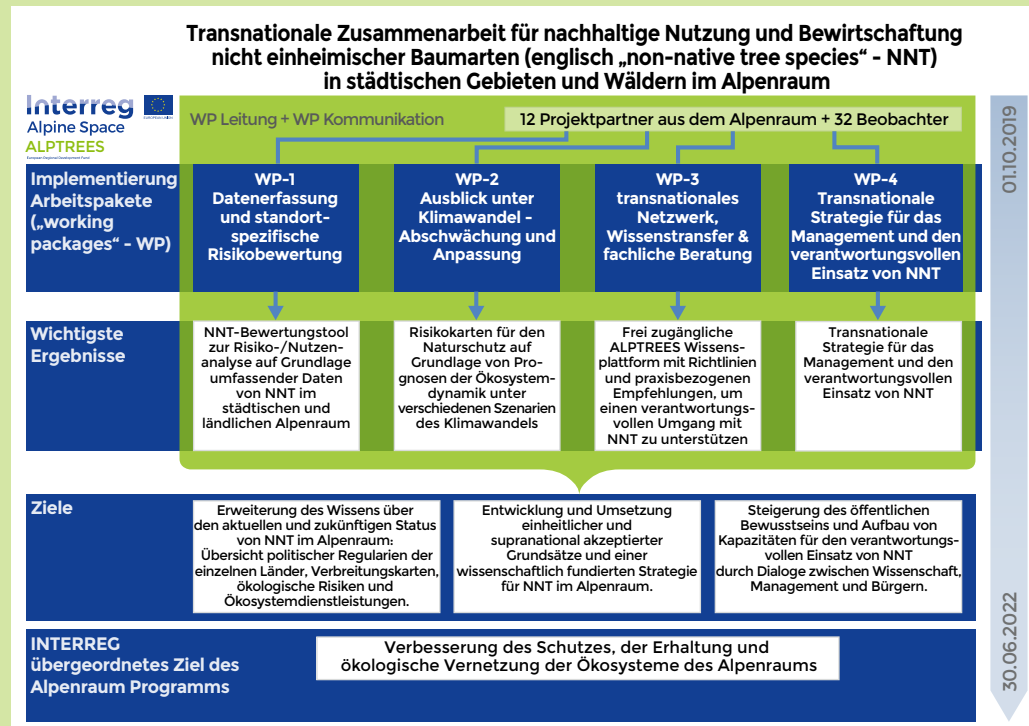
Transnationale Zusammenarbeit für nachhaltige Nutzung und Bewirtschaftung nicht einheimischer Baumarten (englisch „non-native tree species“ - NNT) in städtischen Gebieten und Wäldern im Alpenraum

Interreg
Alpine Space
ALPTREES
European Regional Development Fund

WP Leitung + WP Kommunikation

12 Projektpartner aus dem Alpenraum + 32 Beobachter

01.10.2019

Implementierung Arbeitspakete („working packages“ - WP)

WP-1 Datenerfassung und standortspezifische Risikobewertung

WP-2 Ausblick unter Klimawandel - Abschwächung und Anpassung

WP-3 transnationales Netzwerk, Wissenstransfer & fachliche Beratung

WP-4 Transnationale Strategie für das Management und den verantwortungsvollen Einsatz von NNT

Wichtigste Ergebnisse

NNT-Bewertungstool zur Risiko-/Nutzenanalyse auf Grundlage umfassender Daten von NNT im städtischen und ländlichen Alpenraum

Risikokarten für den Naturschutz auf Grundlage von Prognosen der Ökosystemdynamik unter verschiedenen Szenarien des Klimawandels

Frei zugängliche ALPTREES Wissensplattform mit Richtlinien und praxisbezogenen Empfehlungen, um einen verantwortungsvollen Umgang mit NNT zu unterstützen

Transnationale Strategie für das Management und den verantwortungsvollen Einsatz von NNT

Ziele

Erweiterung des Wissens über den aktuellen und zukünftigen Status von NNT im Alpenraum: Übersicht politischer Regularien der einzelnen Länder, Verbreitungskarten, ökologische Risiken und Ökosystemdienstleistungen.

Entwicklung und Umsetzung einheitlicher und supranational akzeptierter Grundsätze und einer wissenschaftlich fundierten Strategie für NNT im Alpenraum.

Steigerung des öffentlichen Bewusstseins und Aufbau von Kapazitäten für den verantwortungsvollen Einsatz von NNT durch Dialoge zwischen Wissenschaft, Management und Bürgern.

INTERREG übergeordnetes Ziel des Alpenraum Programms

Verbesserung des Schutzes, der Erhaltung und ökologische Vernetzung der Ökosysteme des Alpenraums

30.06.2022